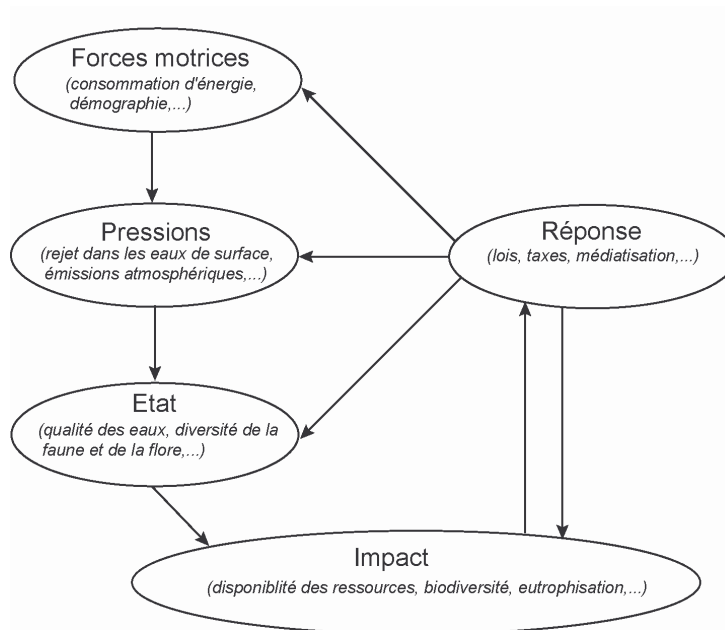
Forces motrices
(consommation d'énergie, démographie,...)

Pressions
(rejet dans les eaux de surface, émissions atmosphériques,...)

Réponse
(lois, taxes, médiatisation,...)

Etat
(qualité des eaux, diversité de la faune et de la flore,...)

Impact
(disponiblité des ressources, biodiversité, eutrophisation,...)